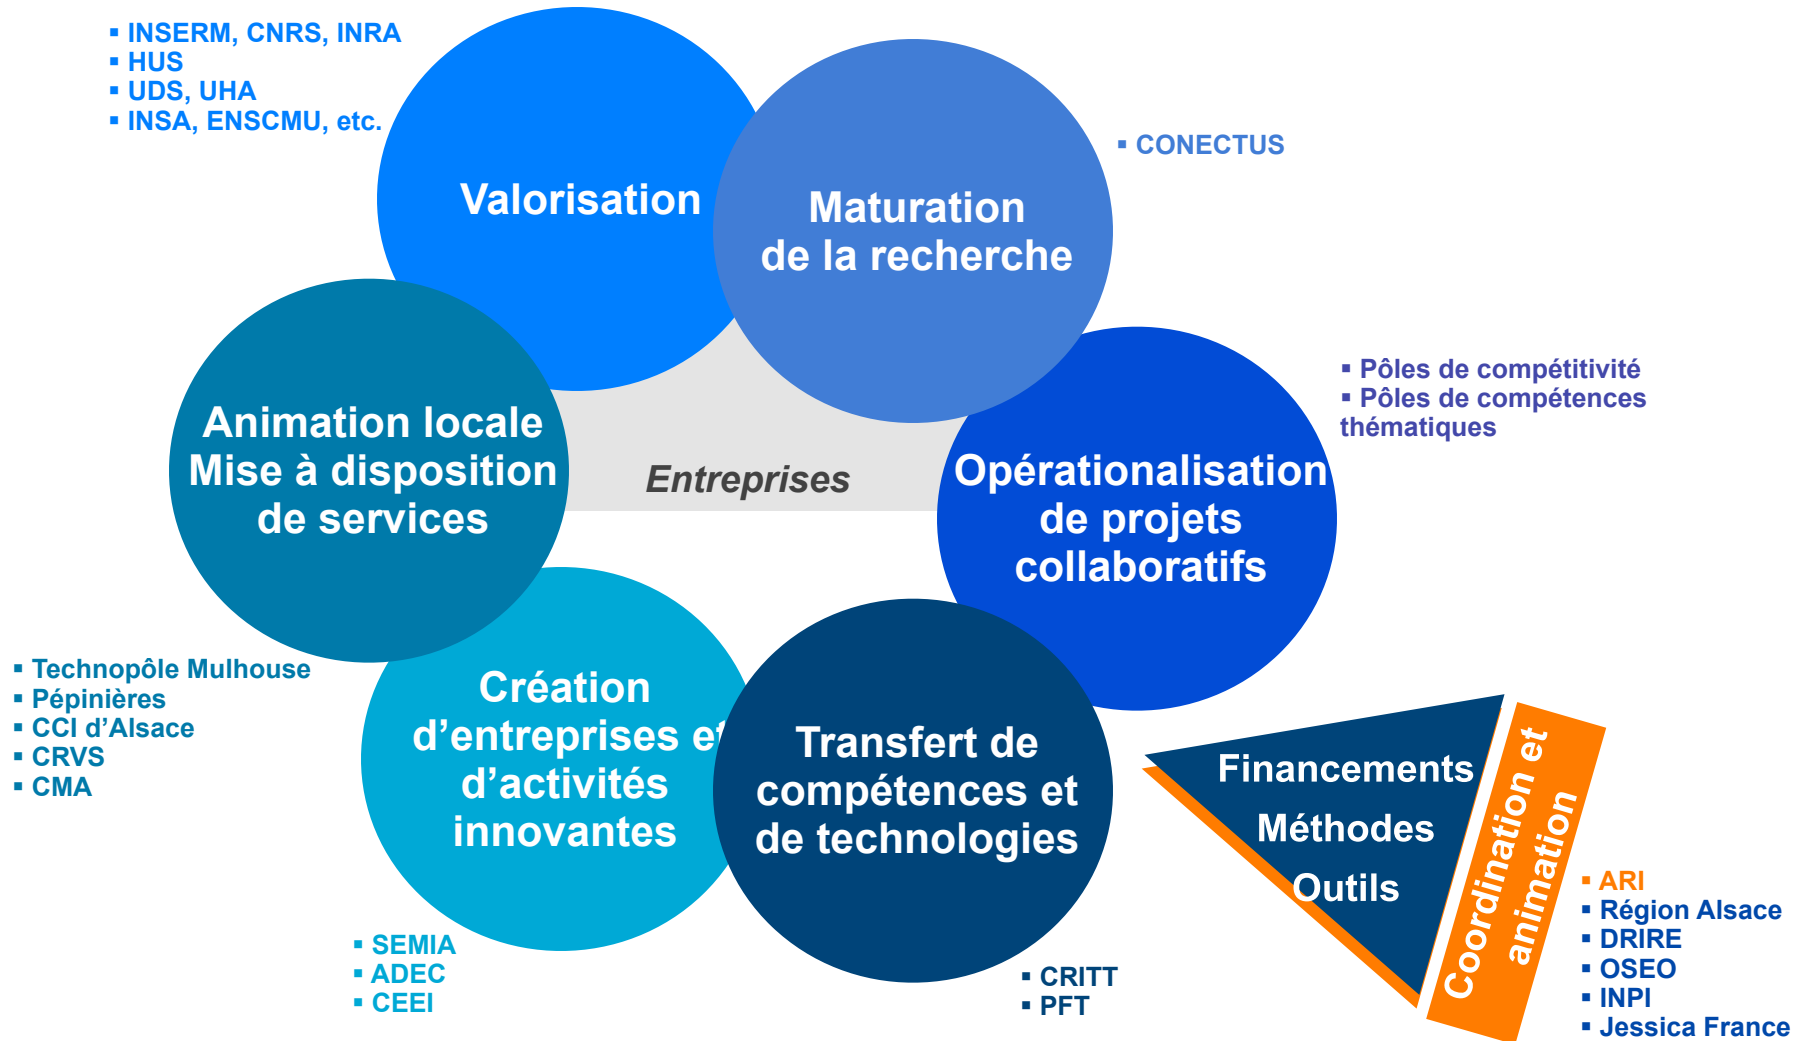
▪ INSERM, CNRS, INRA
▪ HUS
▪ UDS, UHA
▪ INSA, ENSCMU, etc.

Valorisation

Maturation de la recherche

▪ CONECTUS

▪ Pôles de compétitivité
▪ Pôles de compétences thématiques

Animation locale Mise à disposition de services

Entreprises

Opérationalisation de projets collaboratifs

▪ Technopôle Mulhouse
▪ Pépinières
▪ CCI d'Alsace
▪ CRVS
▪ CMA

Création d'entreprises et d'activités innovantes

Transfert de compétences et de technologies

Financements
Méthodes
Outils

Coordination et animation

▪ ARI
▪ Région Alsace
▪ DRIRE
▪ OSEO
▪ INPI
▪ Jessica France

▪ SEMIA
▪ ADEC
▪ CEEI

▪ CRITT
▪ PFT